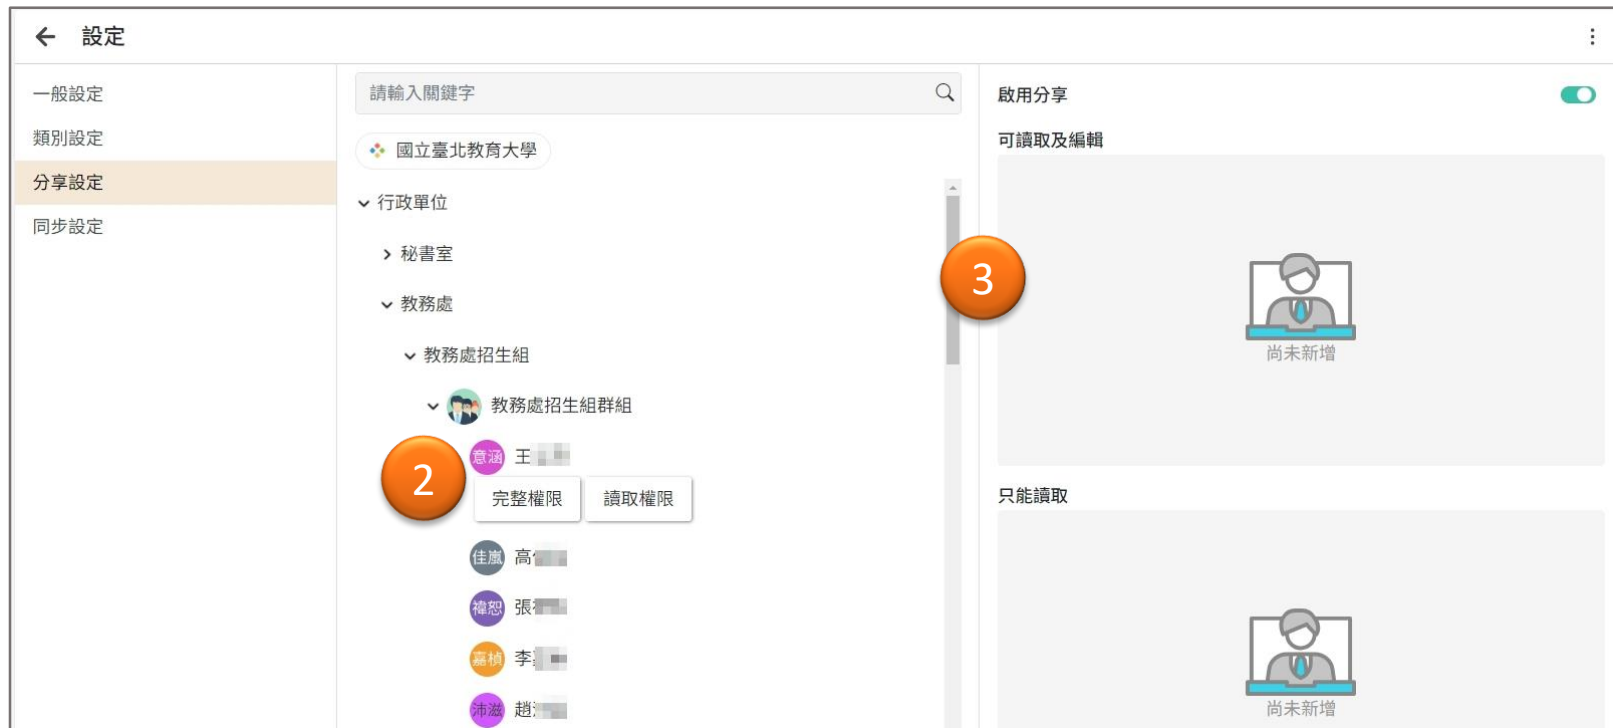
設定

一般設定
類別設定
分享設定
同步設定

請輸入關鍵字

國立臺北教育大學

行政單位
秘書室
教務處
教務處招生組
教務處招生組群組

意涵 王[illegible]

2

完整權限 讀取權限

佳嵐 高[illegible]
禕恕 張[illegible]
嘉楨 李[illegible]
沛滋 趙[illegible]

3

啟用分享
可讀取及編輯
尚未新增
只能讀取
尚未新增